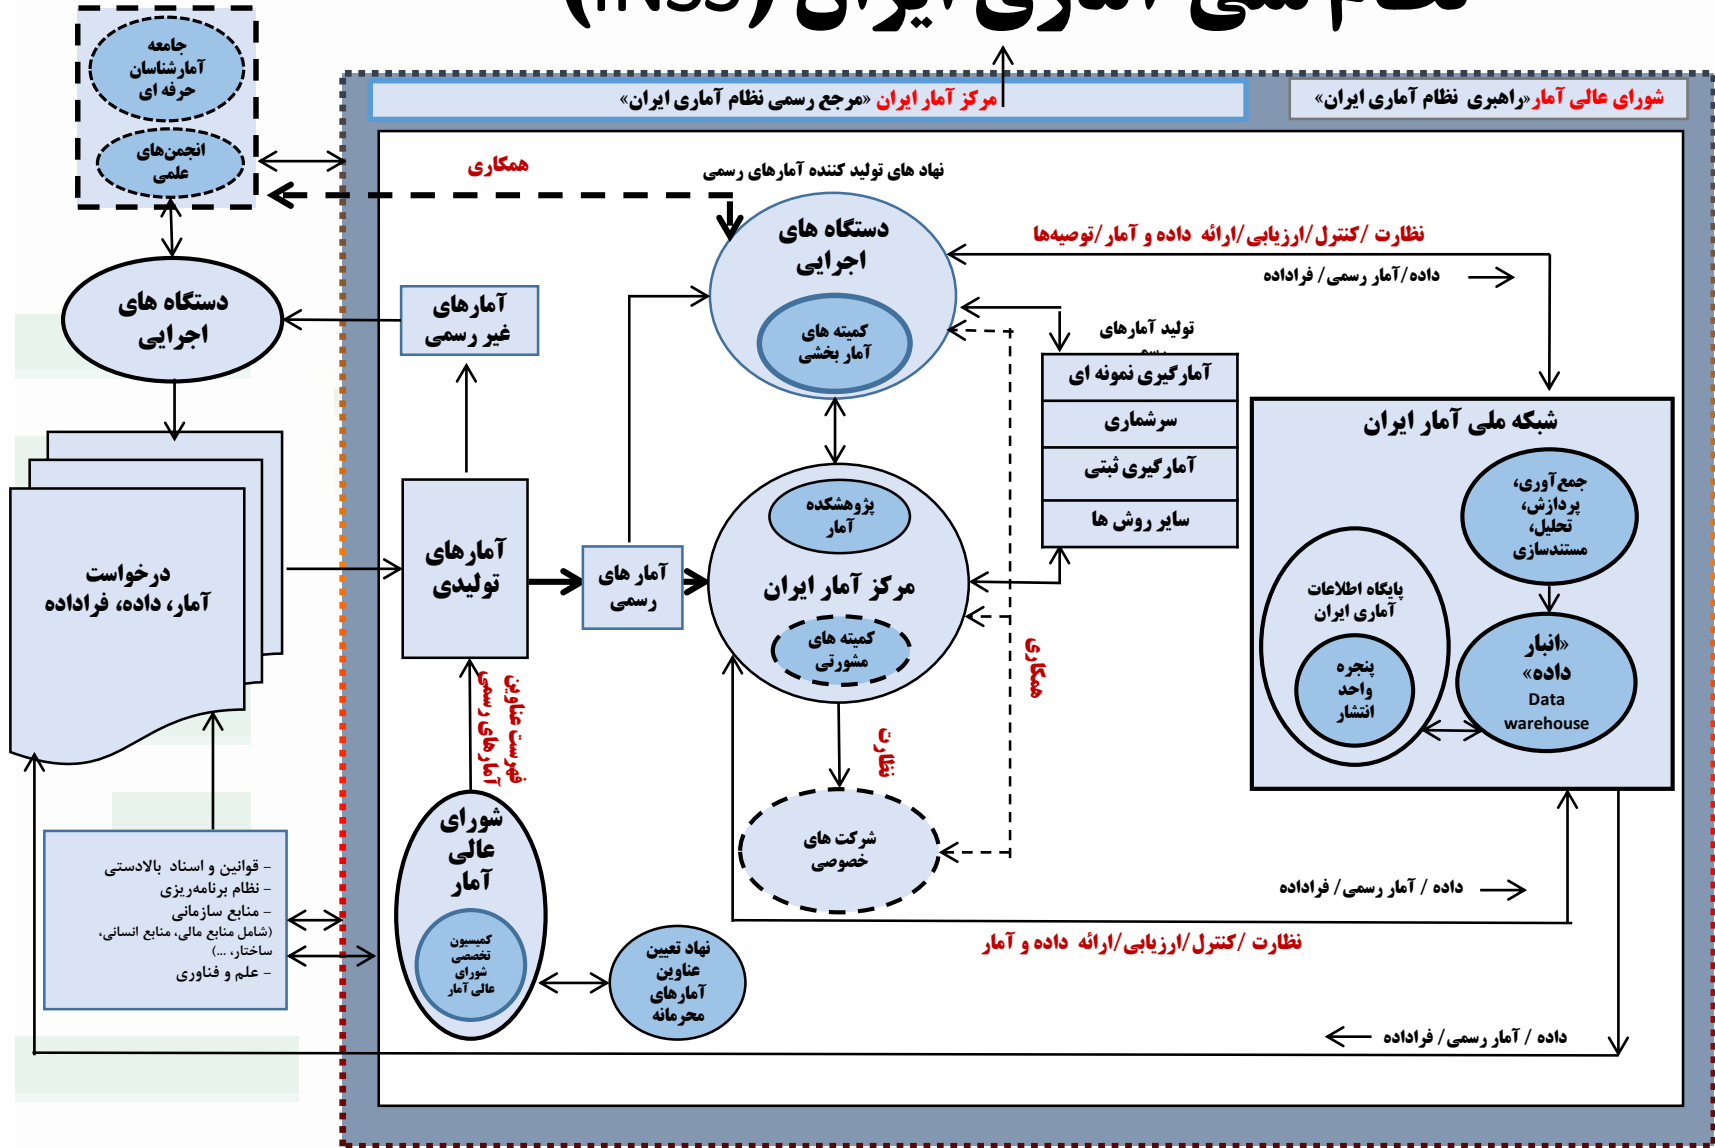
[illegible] ملی آماری ایران (INSS)

شورای عالی آمار «راهبری نظام آماری ایران»

مرکز آمار ایران «مرجع رسمی نظام آماری ایران»

جامعه آمارشناسان حرفه ای

انجمن‌های علمی

همکاری

نهاد های تولید کننده آمارهای رسمی

دستگاه های اجرایی

کمیته های آمار بخشی

نظارت /کنترل /ارزیابی/ارائه داده و آمار/توصیه‌ها

داده/آمار رسمی / فراداده

دستگاه های اجرایی

آمارهای غیر رسمی

تولید آمارهای رسمی

آمارگیری نمونه ای

سرشماری

آمارگیری ثبتی

سایر روش ها

شبکه ملی آمار ایران

جمع‌آوری، پردازش، تحلیل، مستندسازی

پایگاه اطلاعات آماری ایران

پنجره واحد انتشار

«انبار داده» Data warehouse

درخواست آمار، داده، فراداده

آمارهای تولیدی

آمار های رسمی

پژوهشکده آمار

مرکز آمار ایران

کمیته های مشورتی

همکاری

نظارت

فهرست عناوین آمارهای رسمی

شرکت های خصوصی

داده / آمار رسمی / فراداده

نظارت /کنترل /ارزیابی/ارائه داده و آمار

– قوانین و اسناد بالادستی
– نظام برنامه‌ریزی
– منابع سازمانی (شامل منابع مالی، منابع انسانی، ساختار، ...)
– علم و فناوری

شورای عالی آمار

کمیسیون تخصصی شورای عالی آمار

نهاد تعیین عناوین آمارهای محرمانه

داده / آمار رسمی / فراداده